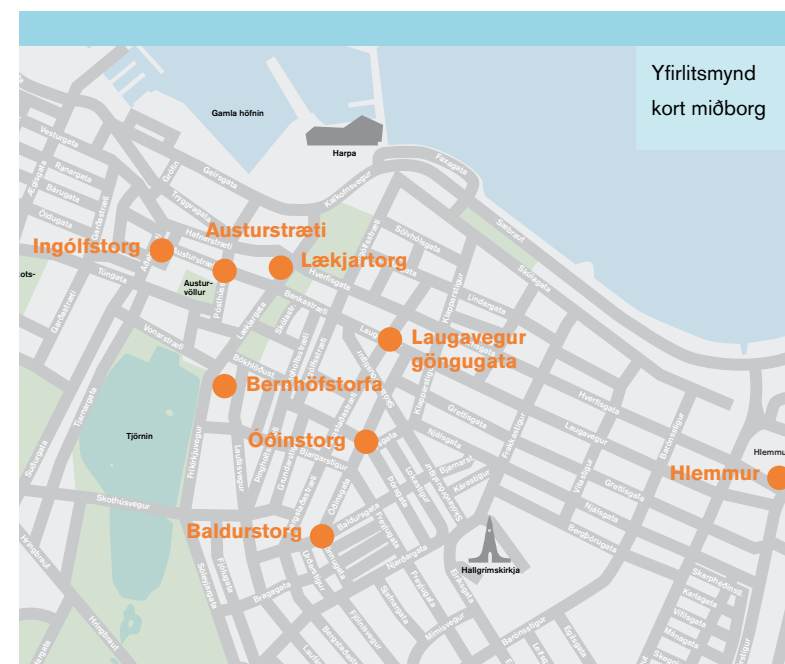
Yfirlitsmynd
kort miðborg

Gamla höfnin

Harpa

Ingólfstorg

Austurstræti

Lækjartorg

Austurvöllur

Laugavegur göngugata

Bernhöfstorfa

Tjörnin

Óðinstorg

Hlemmur

Baldurstorg

Hallgrímskirkja

Vesturgata
Ránargata
Bárugata
Öldugata
Túngata
Garðastræti
Geirsgata
Tryggvagata
Hafnarstræti
Austurstræti
Pósthússtræti
Kalkofnsvegur
Sæbraut
Skúlagata
Lindargata
Hverfisgata
Bankastræti
Laugavegur
Lækjargata
Skólabrú
Vonarstræti
Bókhlöðustígur
Fríkirkjuvegur
Grettisgata
Njálsgata
Bergþórugata
Frakkastígur
Barónsstígur
Skothúsvegur
Sóleyjargata
Bragagata
Baldursgata
Óðinsgata
Freyjugata
Njarðargata
Eiríksgata
Sölvhólsgata
Skúlagata
Hringbraut
Fjólugata
Skarphéðinsgata
Karlagata
Vífilsgata
Mánagata
Egilsgata
Mímisvegur
Hlemmur